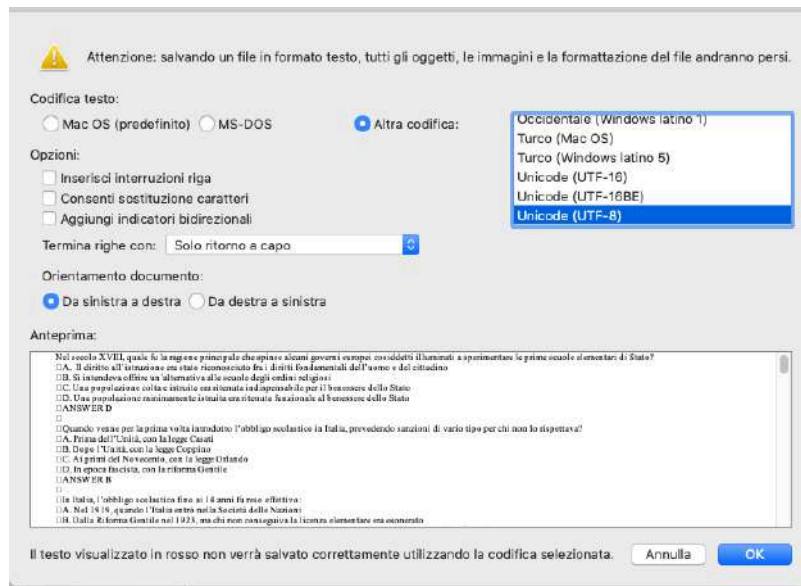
Attenzione: salvando un file in formato testo, tutti gli oggetti, le immagini e la formattazione del file andranno persi.

Codifica testo:

Mac OS (predefinito) MS-DOS Altra codifica:

Occidentale (Windows latino 1)
Turco (Mac OS)
Turco (Windows latino 5)
Unicode (UTF-16)
Unicode (UTF-16BE)
Unicode (UTF-8)

Opzioni:

Inserisci interruzioni riga
Consenti sostituzione caratteri
Aggiungi indicatori bidirezionali

Termina righe con: Solo ritorno a capo

Orientamento documento:

Da sinistra a destra Da destra a sinistra

Anteprima:

Nel secolo XVIII, quale fu la ragione principale che spinse alcuni governi europei cosiddetti illuminati a sperimentare le prime scuole elementari di Stato?
□A. Il diritto all'istruzione era stato riconosciuto fra i diritti fondamentali dell'uomo e del cittadino
□B. Si intendeva offrire un'alternativa alle scuole degli ordini religiosi
□C. Una popolazione colta e istruita era ritenuta indispensabile per il benessere dello Stato
□D. Una popolazione minimamente istruita era ritenuta funzionale al benessere dello Stato
□ANSWER D
□
□Quando venne per la prima volta introdotto l'obbligo scolastico in Italia, prevedendo sanzioni di vario tipo per chi non lo rispettava?
□A. Prima dell'Unità, con la legge Casati
□B. Dopo l'Unità, con la legge Coppino
□C. Ai primi del Novecento, con la legge Orlando
□D. In epoca fascista, con la riforma Gentile
□ANSWER B
□
□In Italia, l'obbligo scolastico fino ai 14 anni fu reso effettivo:
□A. Nel 1919, quando l'Italia entrò nella Società delle Nazioni
□B. Dalla Riforma Gentile nel 1923, ma chi non conseguiva la licenza elementare era esonerato

Il testo visualizzato in rosso non verrà salvato correttamente utilizzando la codifica selezionata.

Annulla OK